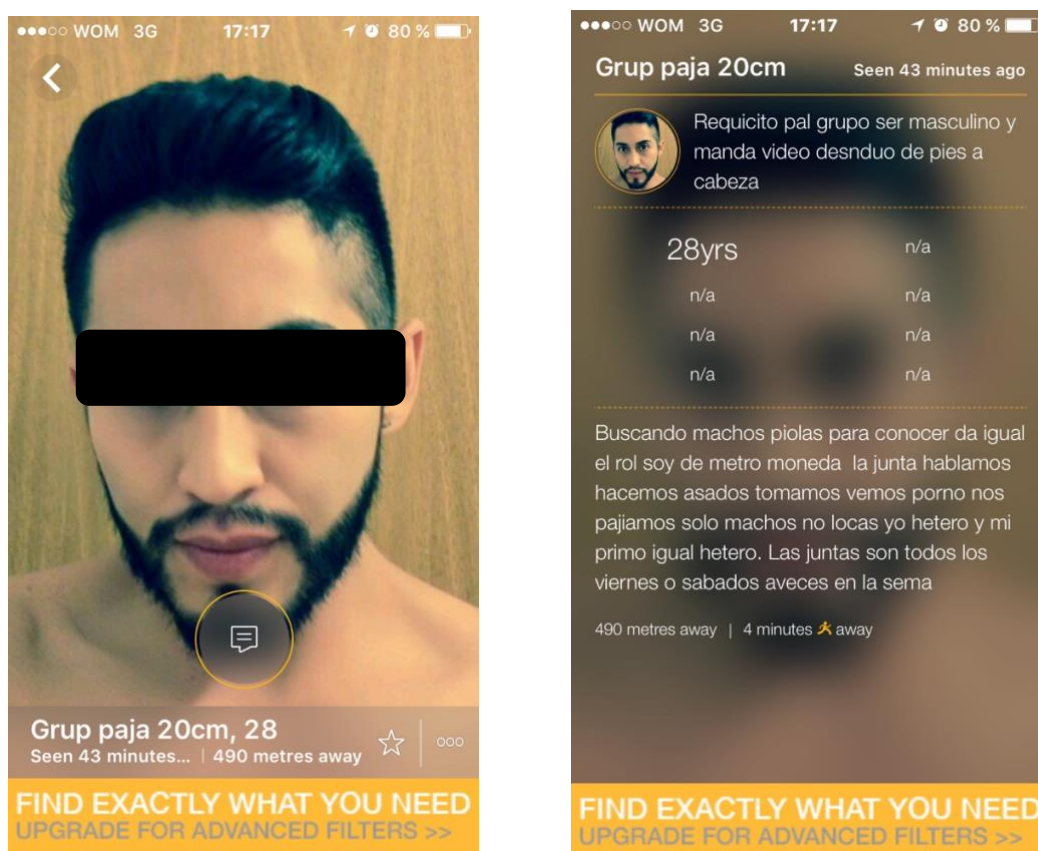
●●●○○ WOM 3G 17:17 80 %

Grup paja 20cm, 28
Seen 43 minutes... | 490 metres away

FIND EXACTLY WHAT YOU NEED
UPGRADE FOR ADVANCED FILTERS >>

●●●○○ WOM 3G 17:17 80 %

Grup paja 20cm
Seen 43 minutes ago

Requicito pal grupo ser masculino y manda video desnduo de pies a cabeza

| 28yrs | n/a |
|---|---|
| n/a | n/a |
| n/a | n/a |
| n/a | n/a |

Buscando machos piolas para conocer da igual el rol soy de metro moneda la junta hablamos hacemos asados tomamos vemos porno nos pajiamos solo machos no locas yo hetero y mi primo igual hetero. Las juntas son todos los viernes o sabados aveces en la sema

490 metres away | 4 minutes away

FIND EXACTLY WHAT YOU NEED
UPGRADE FOR ADVANCED FILTERS >>